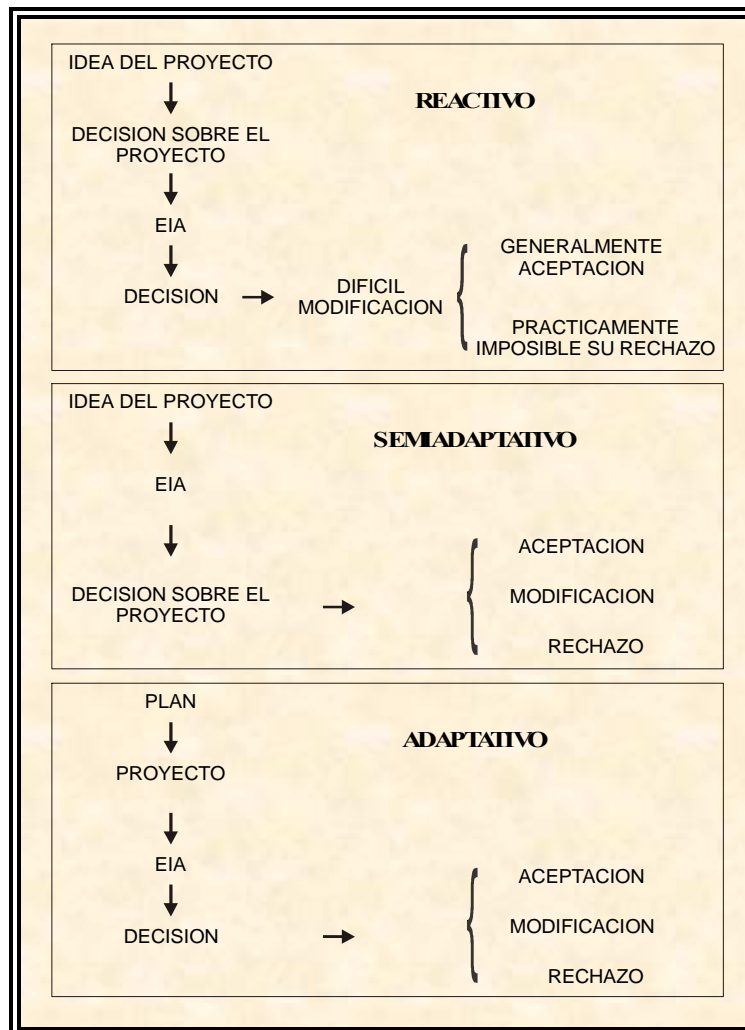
IDEA DEL PROYECTO

REACTIVO

DECISION SOBRE EL PROYECTO

EIA

DECISION

DIFICIL MODIFICACION

GENERALMENTE ACEPTACION

PRACTICAMENTE IMPOSIBLE SU RECHAZO

IDEA DEL PROYECTO

SEMIADAPTATIVO

EIA

DECISION SOBRE EL PROYECTO

ACEPTACION

MODIFICACION

RECHAZO

PLAN

ADAPTATIVO

PROYECTO

EIA

DECISION

ACEPTACION

MODIFICACION

RECHAZO